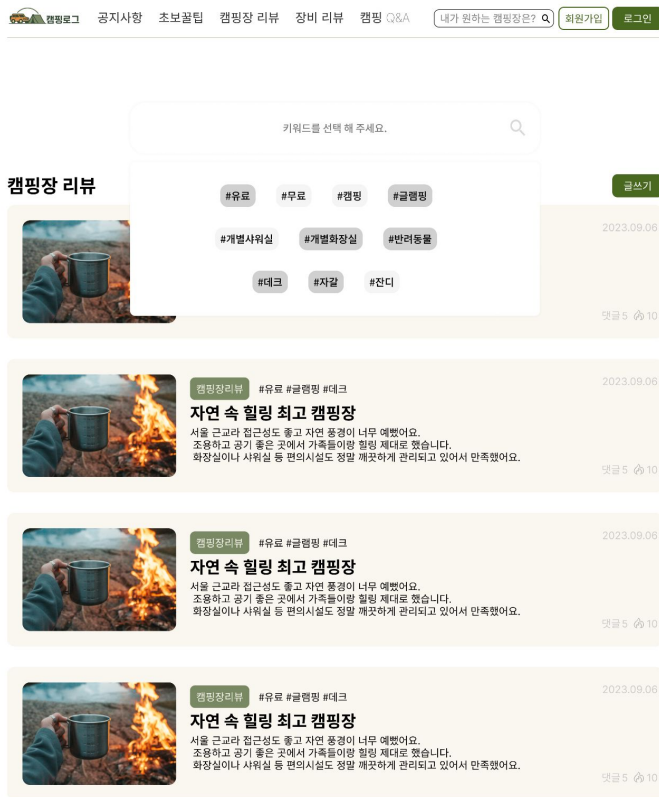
캠핑로그 공지사항 초보꿀팁 캠핑장 리뷰 장비 리뷰 캠핑 Q&A 내가 원하는 캠핑장은? 회원가입 로그인

키워드를 선택 해 주세요.

#유료 #무료 #캠핑 #글램핑
#개별샤워실 #개별화장실 #반려동물
#데크 #자갈 #잔디

캠핑장 리뷰

글쓰기

2023.09.06
댓글 5 10

캠핑장리뷰 #유료 #글램핑 #데크
자연 속 힐링 최고 캠핑장
서울 근교라 접근성도 좋고 자연 풍경이 너무 예뻤어요.
조용하고 공기 좋은 곳에서 가족들이랑 힐링 제대로 했습니다.
화장실이나 샤워실 등 편의시설도 정말 깨끗하게 관리되고 있어서 만족했어요.
2023.09.06
댓글 5 10

캠핑장리뷰 #유료 #글램핑 #데크
자연 속 힐링 최고 캠핑장
서울 근교라 접근성도 좋고 자연 풍경이 너무 예뻤어요.
조용하고 공기 좋은 곳에서 가족들이랑 힐링 제대로 했습니다.
화장실이나 샤워실 등 편의시설도 정말 깨끗하게 관리되고 있어서 만족했어요.
2023.09.06
댓글 5 10

캠핑장리뷰 #유료 #글램핑 #데크
자연 속 힐링 최고 캠핑장
서울 근교라 접근성도 좋고 자연 풍경이 너무 예뻤어요.
조용하고 공기 좋은 곳에서 가족들이랑 힐링 제대로 했습니다.
화장실이나 샤워실 등 편의시설도 정말 깨끗하게 관리되고 있어서 만족했어요.
2023.09.06
댓글 5 10